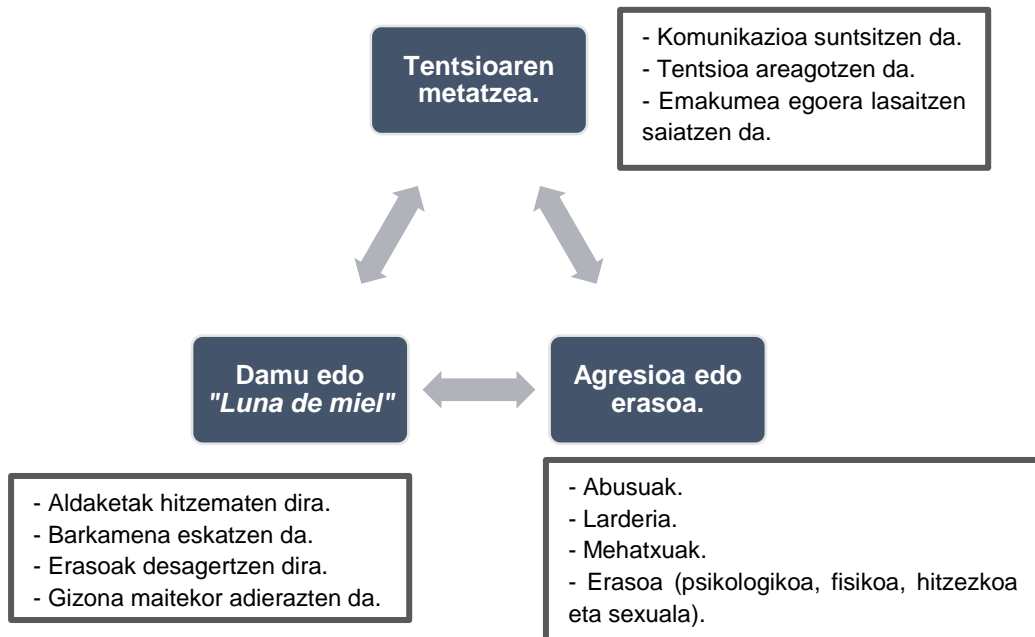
Tentsioaren metatzea.

- Komunikazioa suntsitzen da.
- Tentsioa areagotzen da.
- Emakumea egoera lasaitzen saiatzen da.

Damu edo "Luna de miel"

Agresioa edo erasoa.

- Aldaketak hitzematen dira.
- Barkamena eskatzen da.
- Erasoak desagertzen dira.
- Gizona maitekor adierazten da.

- Abusuak.
- Larderia.
- Mehatxuak.
- Erasoa (psikologikoa, fisikoa, hitzezkoa eta sexuala).